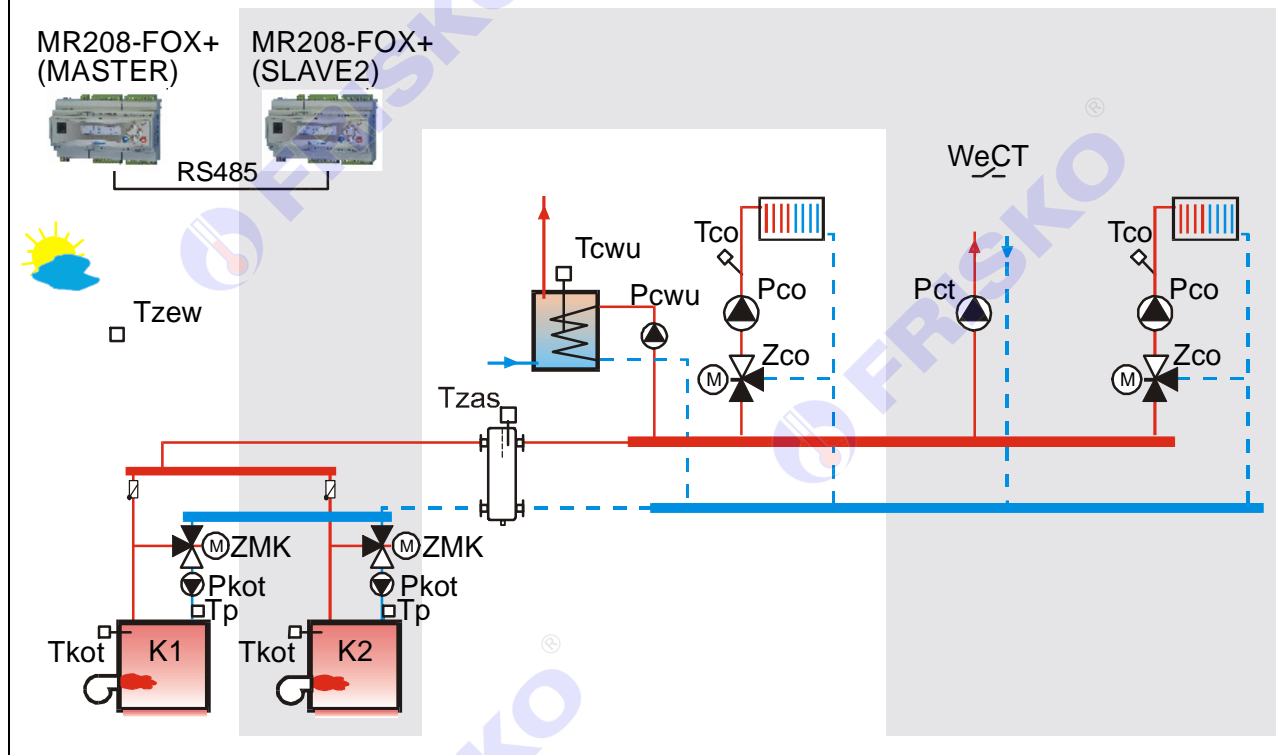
MR208-FOX+ (MASTER)

MR208-FOX+ (SLAVE2)

RS485

Tzew

WeCT

Tcwu

Pcwu

Tco

Pco

Zco

M

Pct

Tco

Pco

Zco

M

Tzas

M ZMK

Pkot

Tp

Tkot

K1

M ZMK

Pkot

Tp

Tkot

K2

FRISKO

FRISKO

FRISKO

FRISKO